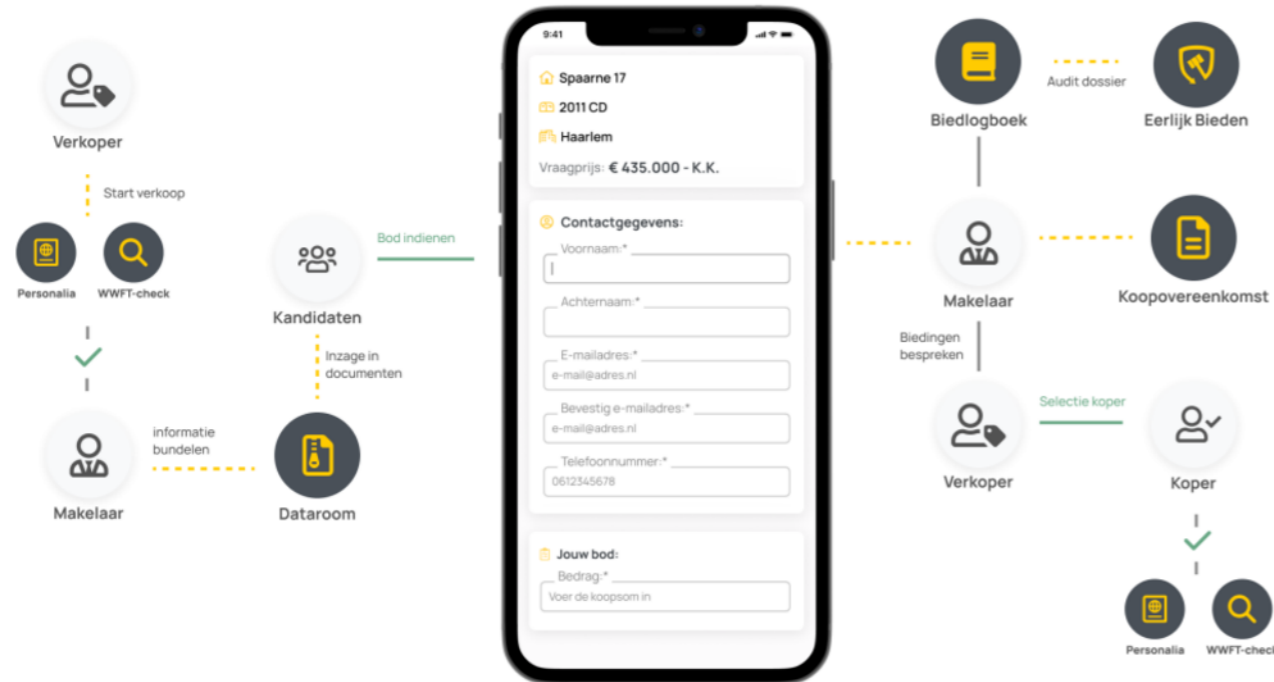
Verkoper

Start verkoop

Personalia

WWFT-check

Makelaar

informatie bundelen

Kandidaten

Bod indienen

Inzage in documenten

Dataroom

9:41

Spaarne 17

2011 CD

Haarlem

Vraagprijs: € 435.000 - K.K.

Contactgegevens:

Voornaam:*

Achternaam:*

E-mailadres:*

e-mail@adres.nl

Bevestig e-mailadres:*

e-mail@adres.nl

Telefoonnummer:*

0612345678

Jouw bod:

Bedrag:*

Voer de koopsom in

Biedlogboek

Audit dossier

Eerlijk Bieden

Makelaar

Koopovereenkomst

Biedingen bespreken

Verkoper

Selectie koper

Koper

Personalia

WWFT-check